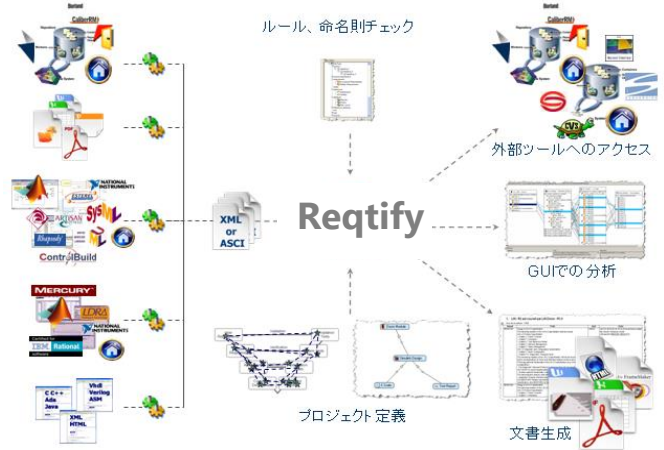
Borland

CaliberRM

ルール、命名則チェック

Borland

CaliberRM

外部ツールへのアクセス

NATIONAL INSTRUMENTS

ARTISAN

SysML

Rhapsody

ControlBuild

XML
or
ASCI

Reqtify

GUIでの分析

MERCURY

LDRA

NATIONAL INSTRUMENTS

IBM Rational

C C++
Ada
Java

Vhdl
Verilog
ASM

XML
HTML

プロジェクト定義

文書生成